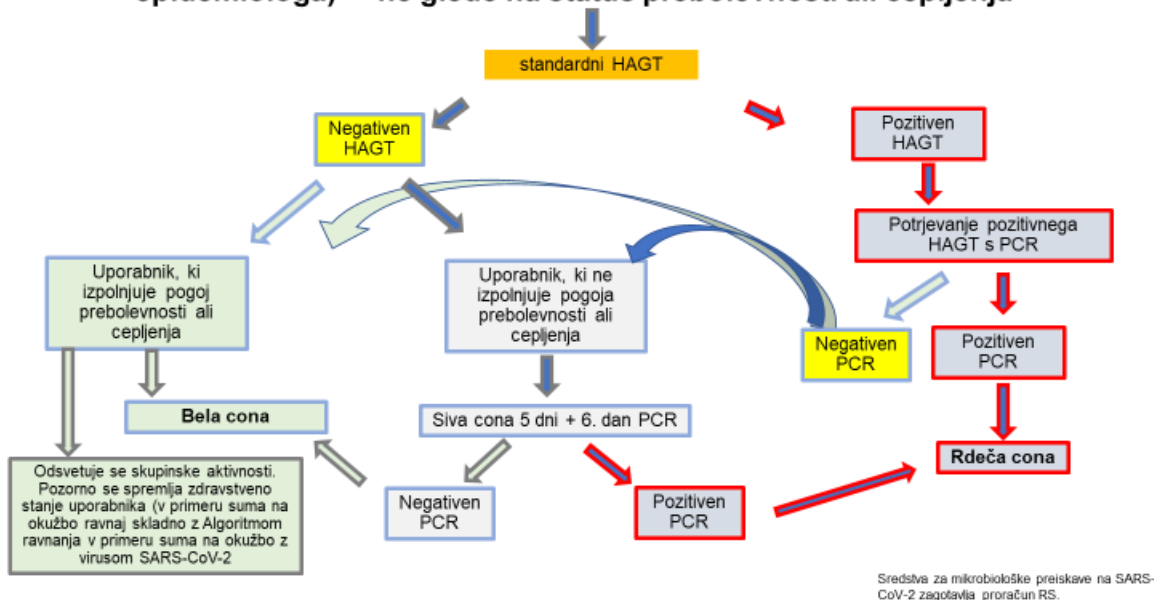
epidemiologa) – ne glede na status prebolevnosti ali cepljenja

standardni HAGT

Negativen HAGT

Pozitiven HAGT

Potrjevanje pozitivnega HAGT s PCR

Uporabnik, ki izpolnjuje pogoj prebolevnosti ali cepljenja

Uporabnik, ki ne izpolnjuje pogoja prebolevnosti ali cepljenja

Negativen PCR

Pozitiven PCR

Bela cona

Siva cona 5 dni + 6. dan PCR

Rdeča cona

Odsvetuje se skupinske aktivnosti. Pozorno se spremlja zdravstveno stanje uporabnika (v primeru suma na okužbo ravnaj skladno z Algoritmom ravnanja v primeru suma na okužbo z virusom SARS-CoV-2

Negativen PCR

Pozitiven PCR

Sredstva za mikrobiološke preiskave na SARS-CoV-2 zagotavlja proračun RS.